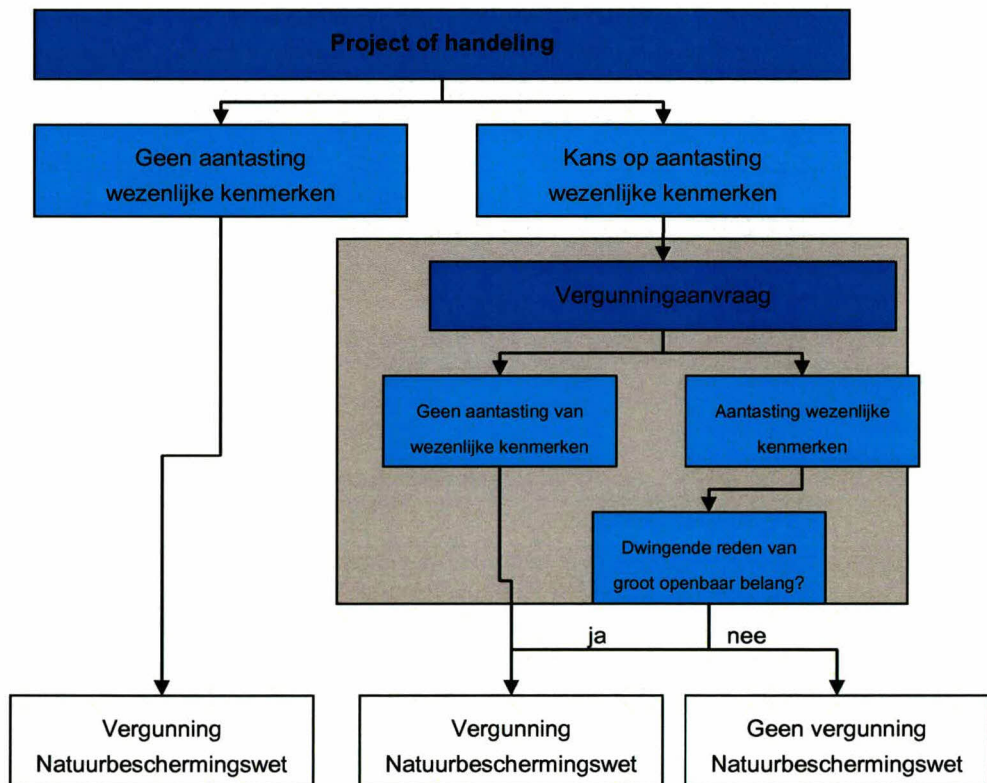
Project of handeling

Geen aantasting wezenlijke kenmerken

Kans op aantasting wezenlijke kenmerken

Vergunningaanvraag

Geen aantasting van wezenlijke kenmerken

Aantasting wezenlijke kenmerken

Dwingende reden van groot openbaar belang?

ja

nee

Vergunning Natuurbeschermingswet

Vergunning Natuurbeschermingswet

Geen vergunning Natuurbeschermingswet